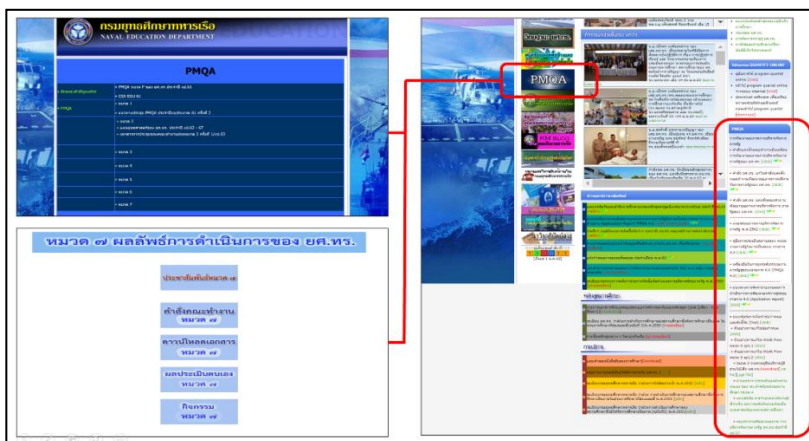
กรมยุทธศึกษาทหารเรือ
NAVAL EDUCATION DEPARTMENT

PMQA

- หมวด 1
- หมวด 2
- หมวด 3
- หมวด 4
- หมวด 5
- หมวด 6
- หมวด 7

หมวด ๗ ผลลัพธ์การดำเนินการของ ยศ.ทร.

ประชาสัมพันธ์หมวด ๗

คำสั่งคณะทำงาน หมวด ๗

ดาวน์โหลดเอกสาร หมวด ๗

ผลประเมินตนเอง หมวด ๗

กิจกรรม หมวด ๗

PMQA

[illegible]